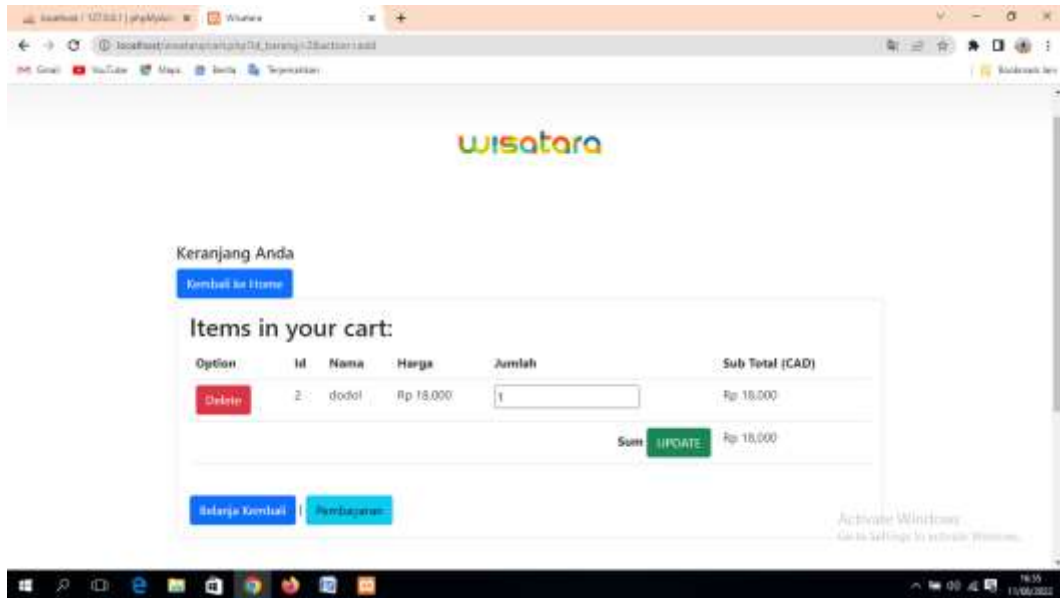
localhost / 127.0.0.1 | phpMyAdmin × Wisatara × +

localhost/wisatara/cart.php?id_barang=2&action=add

Gmail YouTube Maps Berita Terjemahan

Bookmark lain

wisatara

Keranjang Anda

Kembali ke Home

Items in your cart:

| Option | Id | Nama | Harga | Jumlah | Sub Total (CAD) |
|---|---|---|---|---|---|
| Delete | 2 | dodol | Rp 18,000 | 1 | Rp 18,000 |
| | | | | Sum UPDATE | Rp 18,000 |

Belanja Kembali | Pembayaran

Activate Windows
Go to Settings to activate Windows.

16:35
17/06/2022